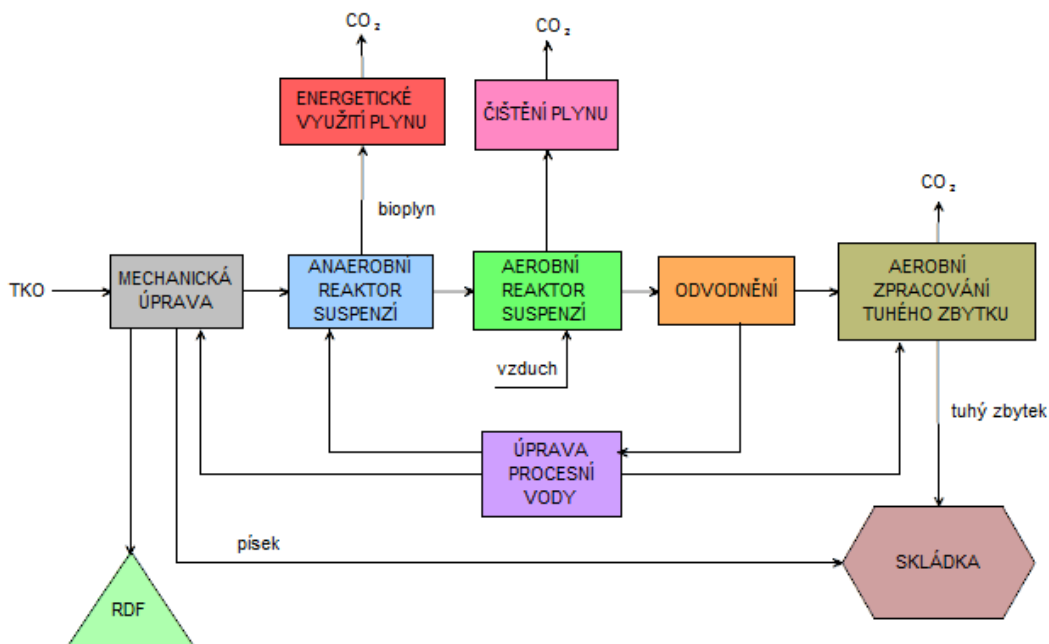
$CO_2$

ENERGETICKÉ VYUŽITÍ PLYNU

$CO_2$

ČIŠTĚNÍ PLYNU

$CO_2$

bioplyn

TKO

MECHANICKÁ ÚPRAVA

ANAEROBNÍ REAKTOR SUSPENZÍ

AEROBNÍ REAKTOR SUSPENZÍ

ODVODNĚNÍ

AEROBNÍ ZPRACOVÁNÍ TUHÉHO ZBYTKU

vzduch

tuhý zbytek

ÚPRAVA PROCESNÍ VODY

písek

SKLÁDKA

RDF